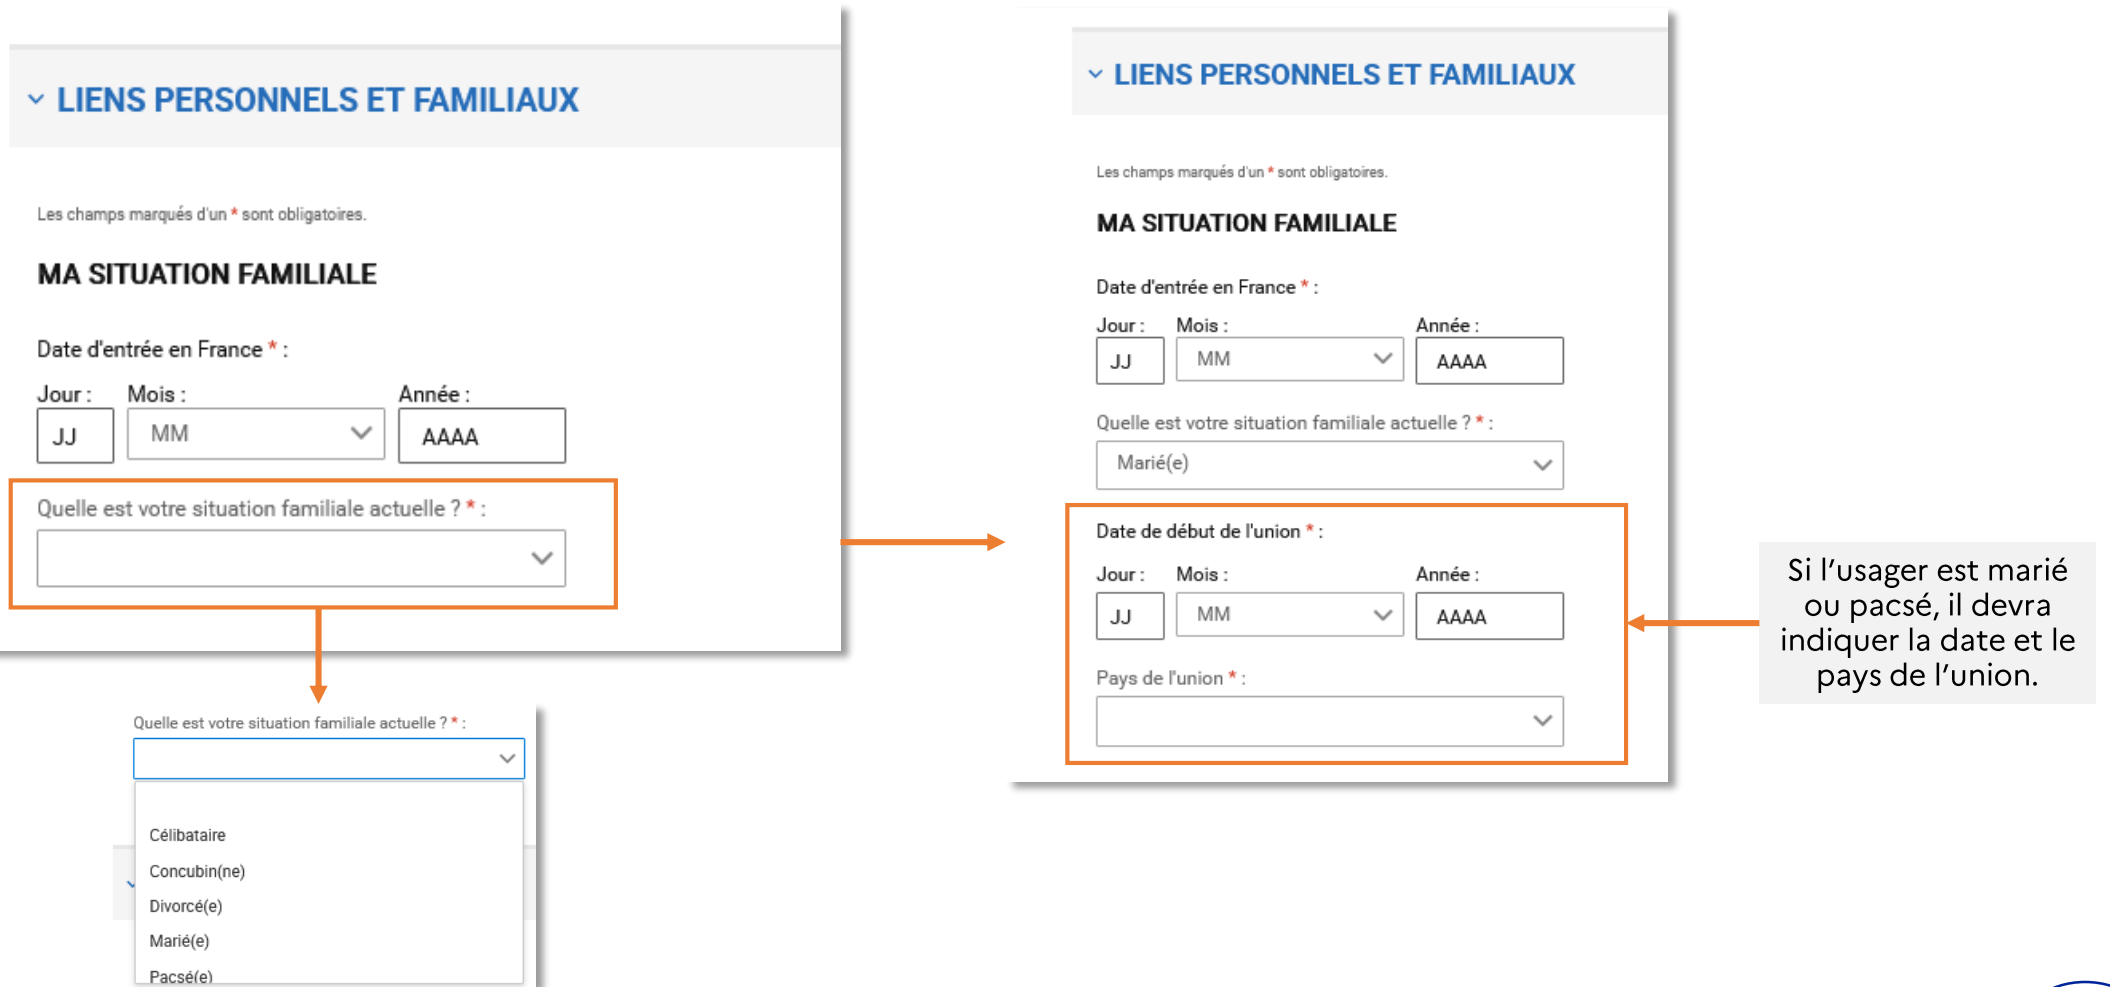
LIENS PERSONNELS ET FAMILIAUX

Les champs marqués d'un * sont obligatoires.

MA SITUATION FAMILIALE

Date d'entrée en France * :

Jour : JJ
Mois : MM
Année : AAAA

Quelle est votre situation familiale actuelle ? * :

Quelle est votre situation familiale actuelle ? * :

Célibataire
Concubin(ne)
Divorcé(e)
Marié(e)
Pacsé(e)

LIENS PERSONNELS ET FAMILIAUX

Les champs marqués d'un * sont obligatoires.

MA SITUATION FAMILIALE

Date d'entrée en France * :

Jour : JJ
Mois : MM
Année : AAAA

Quelle est votre situation familiale actuelle ? * :

Marié(e)

Date de début de l'union * :

Jour : JJ
Mois : MM
Année : AAAA

Pays de l'union * :

Si l'usager est marié ou pacsé, il devra indiquer la date et le pays de l'union.